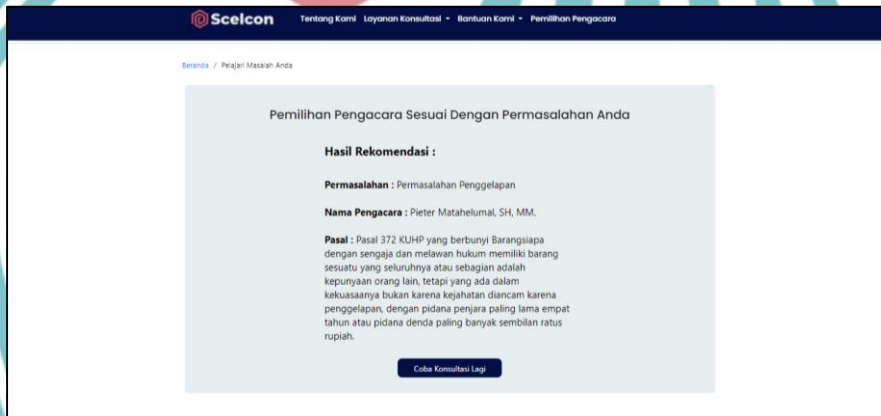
Scelcon

Tentang Kami Layanan Konsultasi ▾ Bantuan Kami ▾ Pemilihan Pengacara

Beranda / Pelajari Masalah Anda

Pemilihan Pengacara Sesuai Dengan Permasalahan Anda

Hasil Rekomendasi :

Permasalahan : Permasalahan Penggelapan

Nama Pengacara : Pieter Matahelumal, SH, MM.

Pasal : Pasal 372 KUHP yang berbunyi Barangsiapa dengan sengaja dan melawan hukum memiliki barang sesuatu yang seluruhnya atau sebagian adalah kepunyaan orang lain, tetapi yang ada dalam kekuasaanya bukan karena kejahatan diancam karena penggelapan, dengan pidana penjara paling lama empat tahun atau pidana denda paling banyak sembilan ratus rupiah.

Coba Konsultasi Lagi